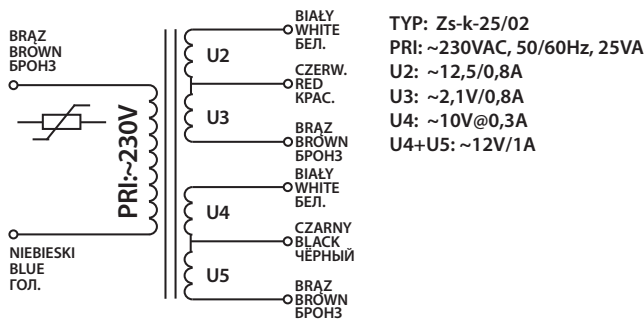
BRĄZ
BROWN
БРОНЗ

PRI:~230V

NIEBIESKI
BLUE
ГОЛ.

U2

U3

U4

U5

BIAŁY
WHITE
БЕЛ.

CZERW.
RED
КРАС.

BRĄZ
BROWN
БРОНЗ

BIAŁY
WHITE
БЕЛ.

CZARNY
BLACK
ЧЁРНЫЙ

BRĄZ
BROWN
БРОНЗ

TYP: Zs-k-25/02
PRI: ~230VAC, 50/60Hz, 25VA
U2: ~12,5/0,8A
U3: ~2,1V/0,8A
U4: ~10V@0,3A
U4+U5: ~12V/1A